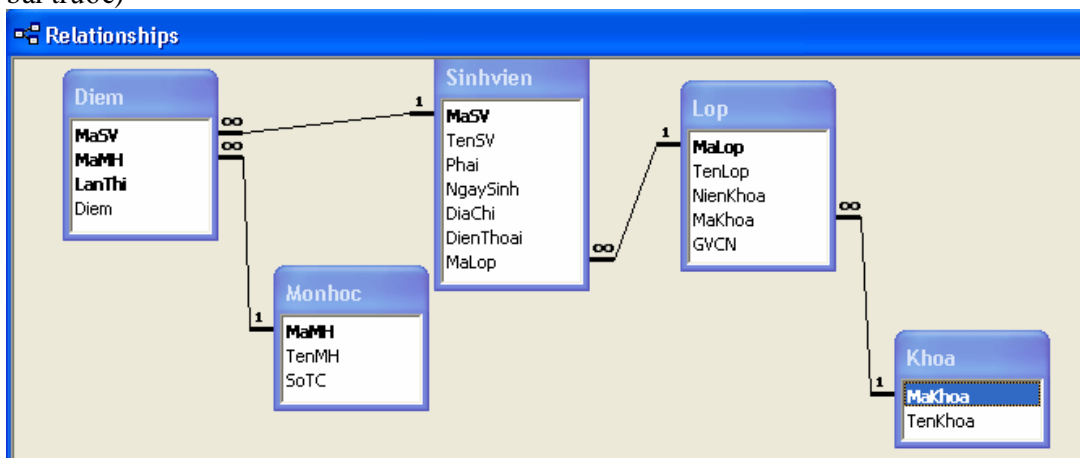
sau trước)

Relationships

Diem
MaSV
MaMH
LanThi
Diem

Monhoc
MaMH
TenMH
SoTC

Sinhvien
MaSV
TenSV
Phai
NgaySinh
DiaChi
DienThoai
MaLop

Lop
MaLop
TenLop
NienKhoa
MaKhoa
GVCN

Khoa
MaKhoa
TenKhoa

∞ 1
∞ 1
∞ 1
∞ 1